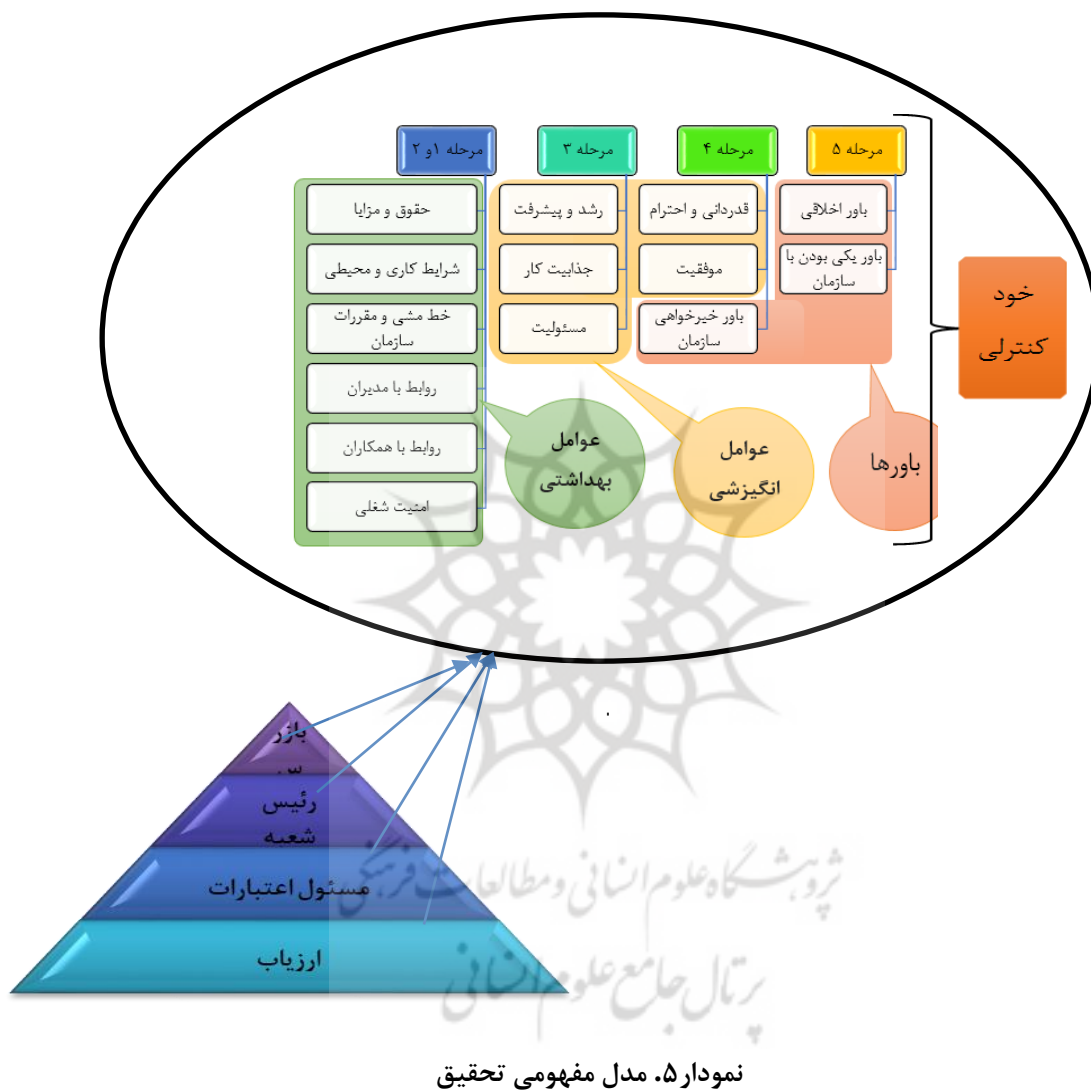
مرحله ۵

مرحله ۴

مرحله ۳

مرحله ۱و ۲

باور اخلاقی

باور یکی بودن با سازمان

قدردانی و احترام

موفقیت

باور خیرخواهی سازمان

رشد و پیشرفت

جذابیت کار

مسئولیت

حقوق و مزایا

شرایط کاری و محیطی

خط مشی و مقررات سازمان

روابط با مدیران

روابط با همکاران

امنیت شغلی

خود کنترلی

باورها

عوامل انگیزشی

عوامل بهداشتی

بازر س

رئیس شعبه

مسئول اعتبارات

ارزیاب

پژوهشگاه علوم انسانی و مطالعات فرهنگی

پرتال جامع علوم انسانی

نمودار۵. مدل مفهومی تحقیق